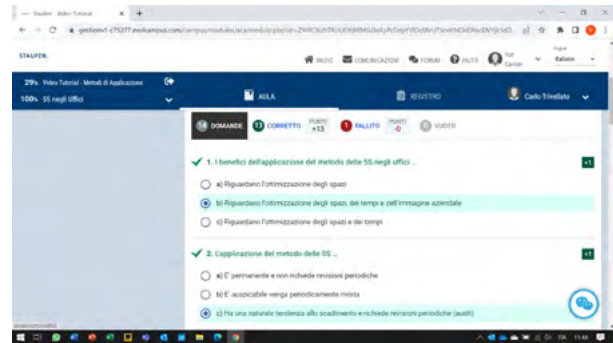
Staufen - Video Tutorial

gestionev1-c75377.evolcampus.com/campus/modules/aca/modulo.php?id=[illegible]

STAUFEN.

INIZIO COMUNICAZIONI FORUM AIUTO Carlo Carosio

Ingles Italiano

29% Video Tutorial - Metodi di Applicazione

100% 5S negli Uffici

AULA

REGISTRO

Carlo Trivellato

14 DOMANDE 13 CORRETTO PUNTI +13 1 FALLITO PUNTI -0 0 VUOTO

1. I benefici dell'applicazione del metodo delle 5S negli uffici ...

+1

a) Riguardano l'ottimizzazione degli spazi

b) Riguardano l'ottimizzazione degli spazi, dei tempi e dell'immagine aziendale

c) Riguardano l'ottimizzazione degli spazi e dei tempi

2. L'applicazione del metodo delle 5S ...

+1

a) E' permanente e non richiede revisioni periodiche

b) E' auspicabile venga periodicamente rivista

c) Ha una naturale tendenza allo scadimento e richiede revisioni periodiche (audit)

ITA 15:48